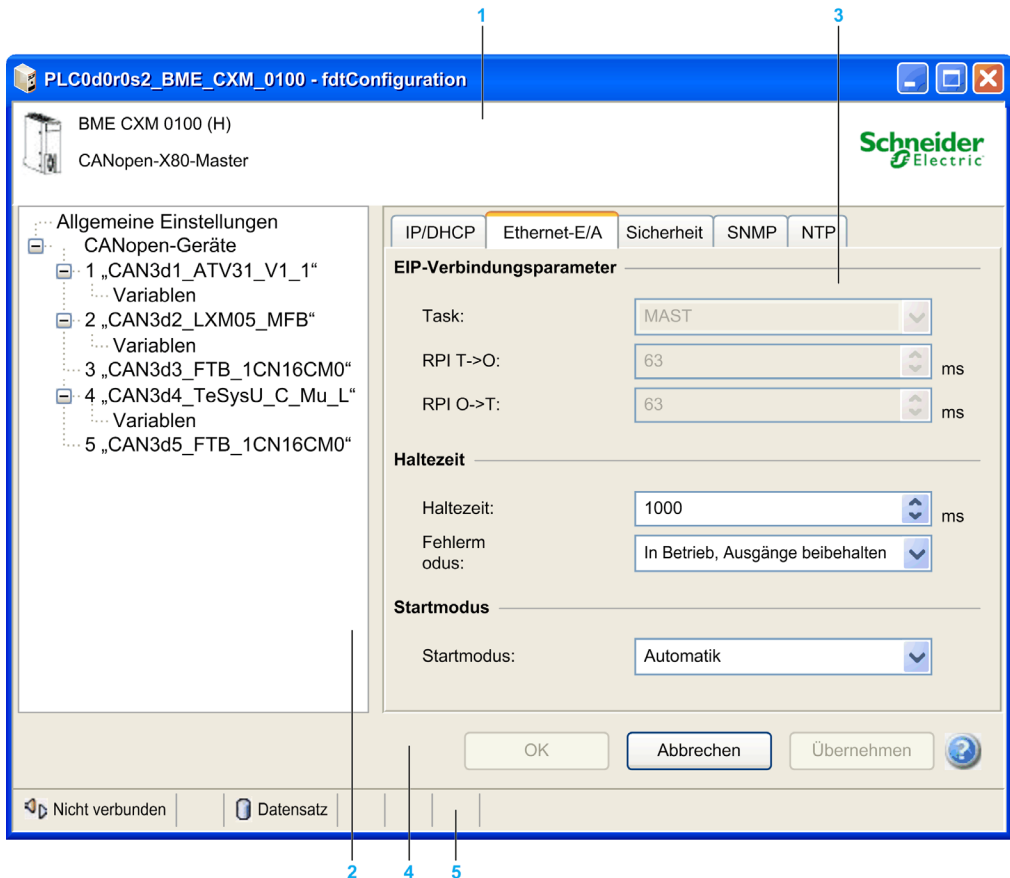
1

3

PLC0d0r0s2_BME_CXM_0100 - fdtConfiguration

BME CXM 0100 (H)

CANopen-X80-Master

Schneider Electric

Allgemeine Einstellungen
CANopen-Geräte
1 „CAN3d1_ATV31_V1_1“
Variablen
2 „CAN3d2_LXM05_MFB“
Variablen
3 „CAN3d3_FTB_1CN16CM0“
4 „CAN3d4_TeSysU_C_Mu_L“
Variablen
5 „CAN3d5_FTB_1CN16CM0“

IP/DHCP | Ethernet-E/A | Sicherheit | SNMP | NTP

EIP-Verbindungsparameter

Task: MAST

RPI T->O: 63 ms

RPI O->T: 63 ms

Haltezeit

Haltezeit: 1000 ms

Fehlermodus: In Betrieb, Ausgänge beibehalten

Startmodus

Startmodus: Automatik

OK | Abbrechen | Übernehmen

Nicht verbunden | Datensatz

2 4 5